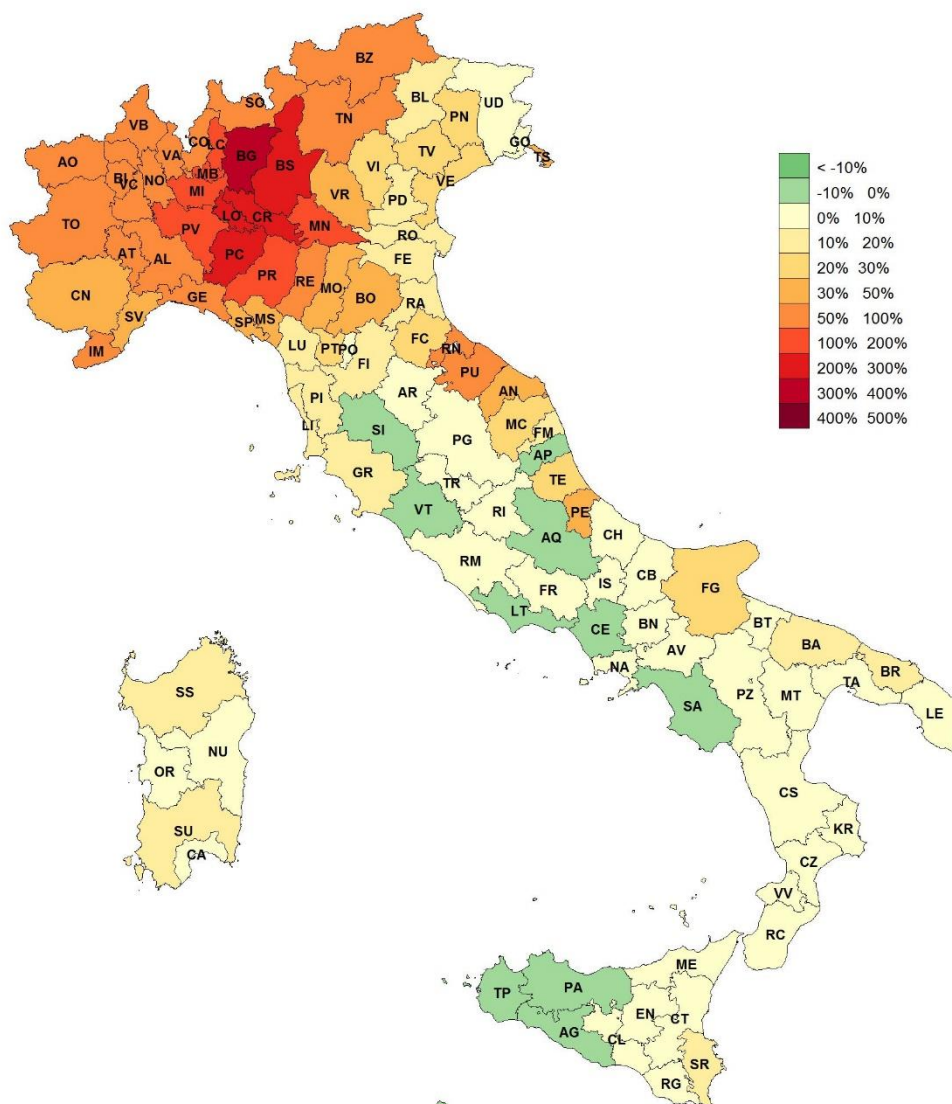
< -10%
-10% 0%
0% 10%
10% 20%
20% 30%
30% 50%
50% 100%
100% 200%
200% 300%
300% 400%
400% 500%

BZ
BL
UD
PN
SO
TN
VB
CO
LC
GO
TS
BG
BS
TV
VI
AO
BI
VC
NO
VA
MB
MI
VE
VR
PD
LO
CR
MN
TO
PV
AT
AL
PC
RO
FE
PR
RE
MO
BO
CN
GE
RA
SV
SP
MS
FC
IM
LU
PT
PO
RN
FI
PU
AR
PI
AN
SI
LI
MC
FM
PG
AP
GR
TE
TR
VT
RI
PE
CH
AQ
RM
CB
IS
FG
FR
LT
CE
BN
BT
AV
BA
NA
BR
SS
TA
SA
PZ
MT
LE
NU
OR
CS
SU
CA
KR
CZ
VV
RC
ME
TP
PA
EN
CT
AG
CL
SR
RG